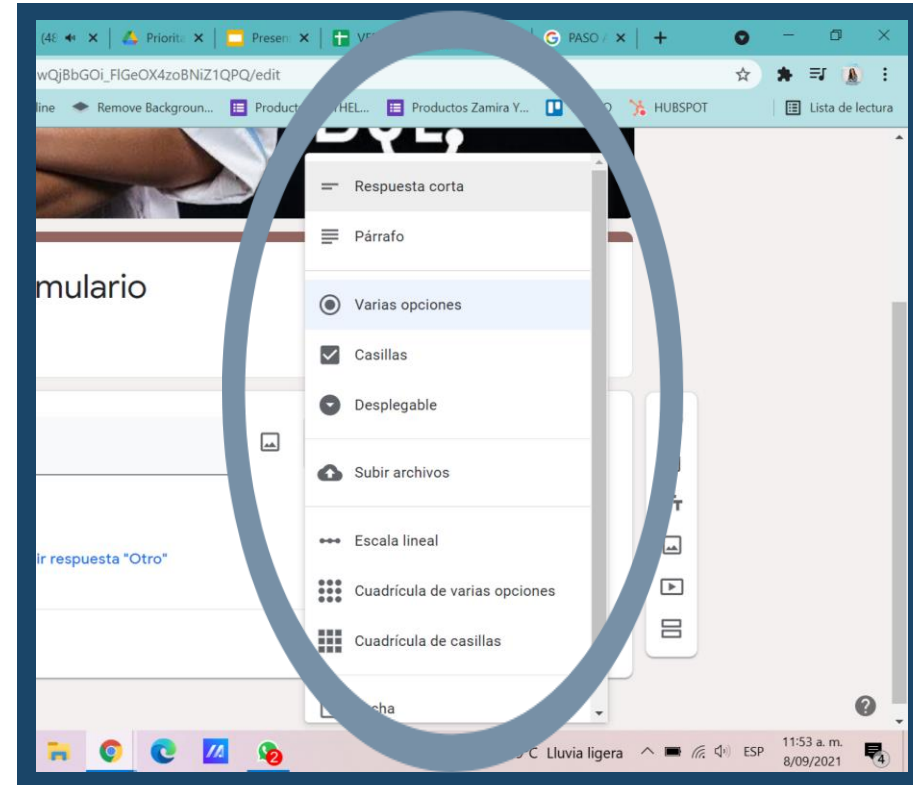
(48 × | Priorit × | Presen × | VE | PASO × | +

wQjBbGOi_FlGeOX4zoBNiZ1QPQ/edit

line | Remove Backgroun... | Product HEL... | Productos Zamira Y... | HUBSPOT | Lista de lectura

mulario

ir respuesta "Otro"

Respuesta corta

Párrafo

Varias opciones

Casillas

Desplegable

Subir archivos

Escala lineal

Cuadrícula de varias opciones

Cuadrícula de casillas

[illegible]cha

C Lluvia ligera ESP 11:53 a. m. 8/09/2021

2

4